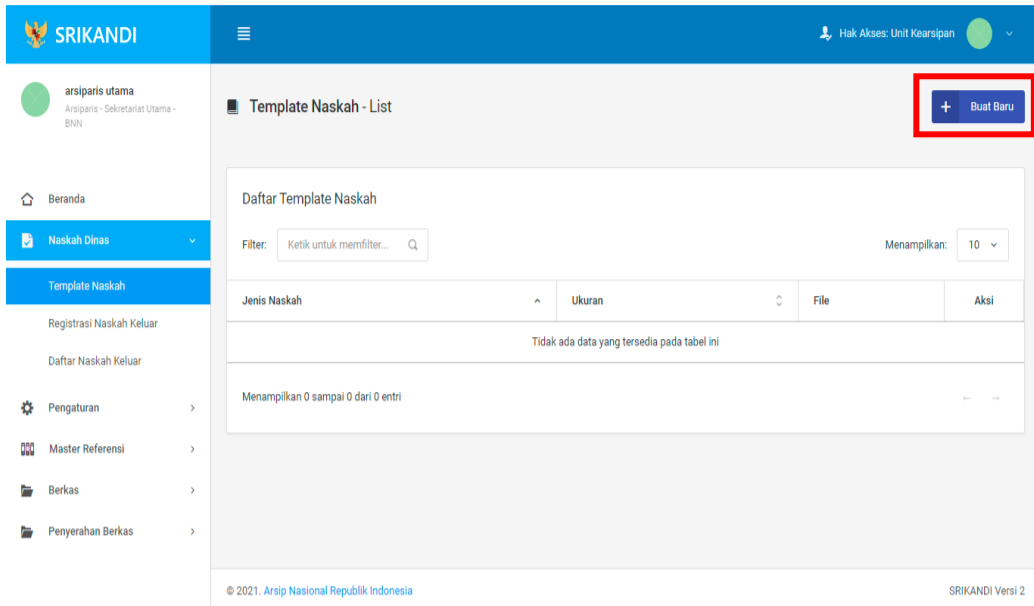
SRIKANDI

Hak Akses: Unit Kearsipan

arsiparis utama
Arsiparis - Sekretariat Utama - BNN

Beranda
Naskah Dinas
Template Naskah
Registrasi Naskah Keluar
Daftar Naskah Keluar
Pengaturan
Master Referensi
Berkas
Penyerahan Berkas

Template Naskah - List

+ Buat Baru

Daftar Template Naskah

Filter: Ketik untuk memfilter...

Menampilkan: 10

| Jenis Naskah | Ukuran | File | Aksi |
|---|---|---|---|
| Tidak ada data yang tersedia pada tabel ini | | | |

Menampilkan 0 sampai 0 dari 0 entri

← →

© 2021. Arsip Nasional Republik Indonesia

SRIKANDI Versi 2